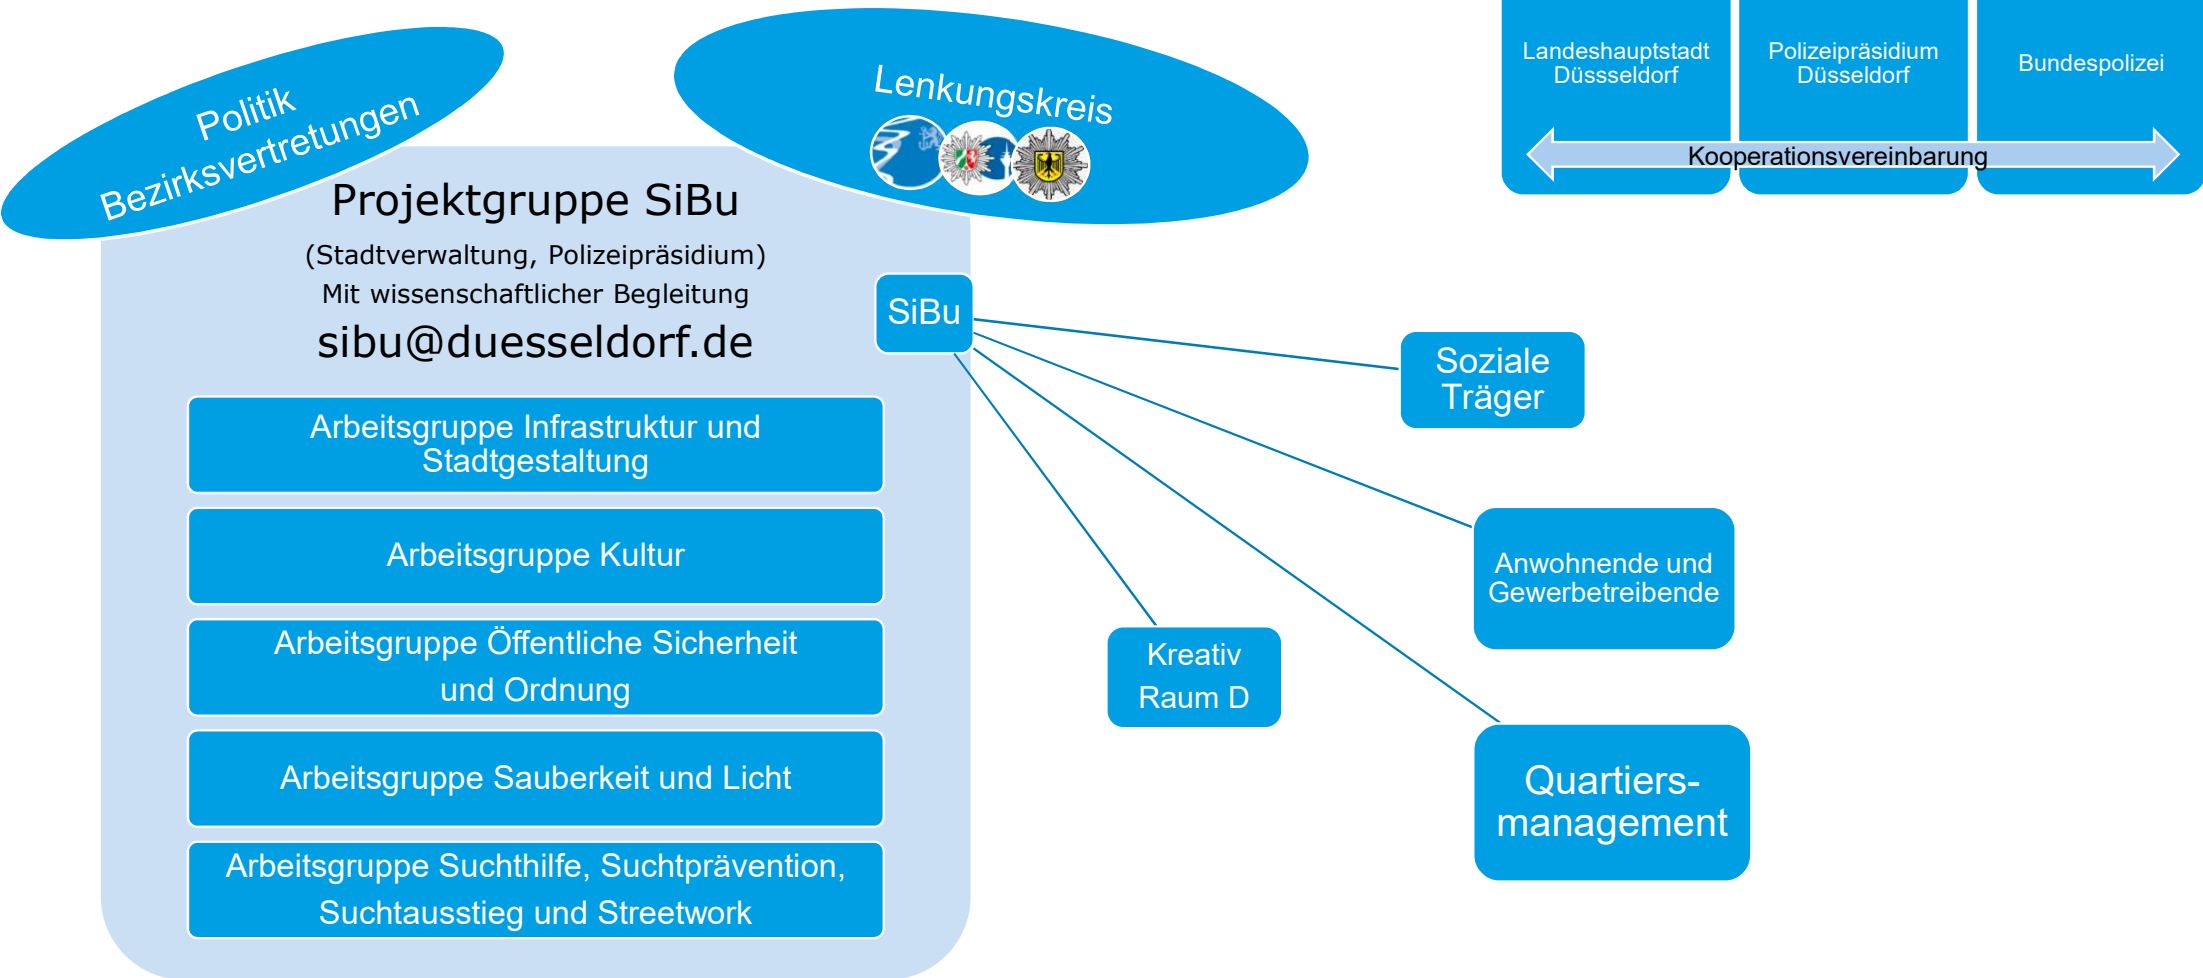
Politik
Bezirksvertretungen

Lenkungskreis

Landeshauptstadt Düssseldorf

Polizeipräsidium Düsseldorf

Bundespolizei

Kooperationsvereinbarung

Projektgruppe SiBu

(Stadtverwaltung, Polizeipräsidium)

Mit wissenschaftlicher Begleitung

sibu@duesseldorf.de

SiBu

Arbeitsgruppe Infrastruktur und Stadtgestaltung

Arbeitsgruppe Kultur

Arbeitsgruppe Öffentliche Sicherheit und Ordnung

Arbeitsgruppe Sauberkeit und Licht

Arbeitsgruppe Suchthilfe, Suchtprävention, Suchtausstieg und Streetwork

Soziale Träger

Anwohnende und Gewerbetreibende

Kreativ Raum D

Quartiers-management